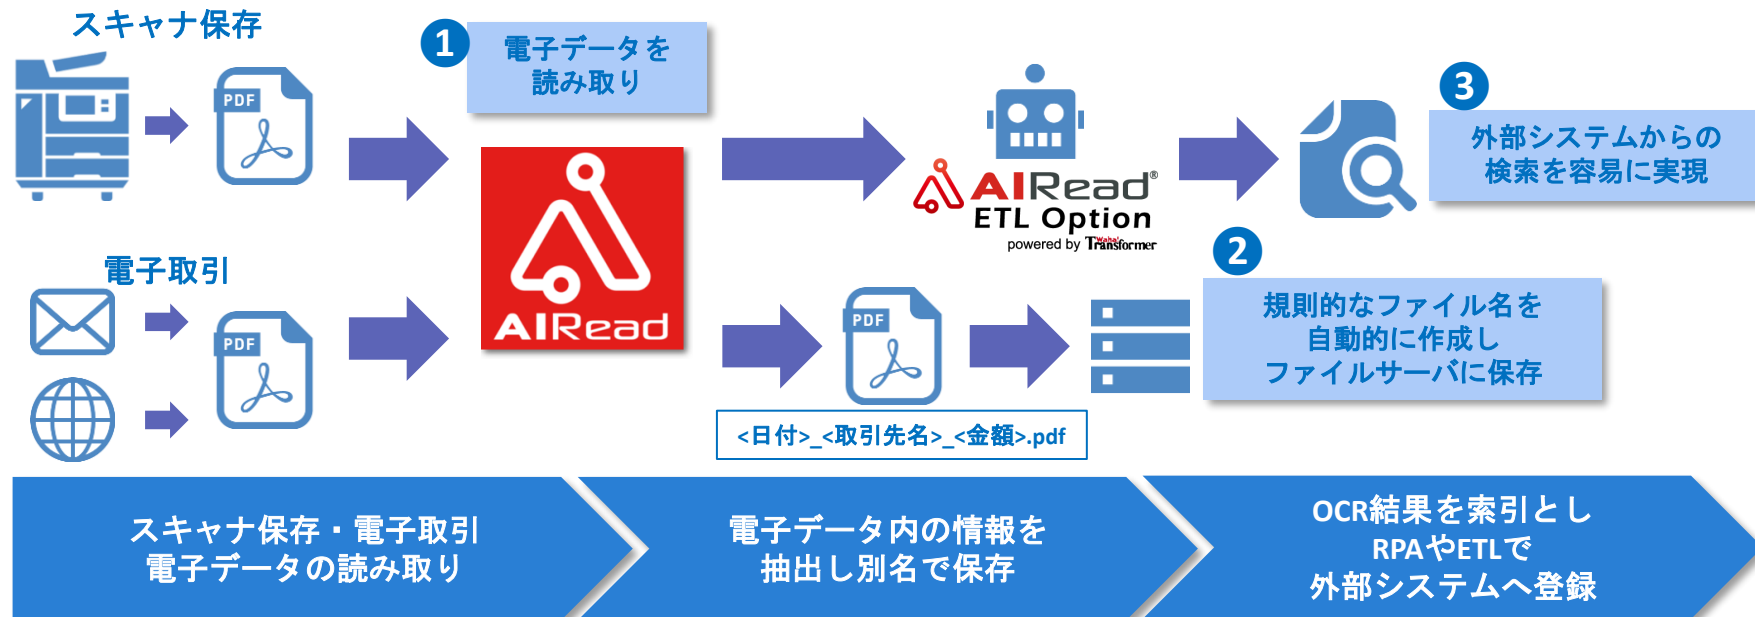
スキャナ保存

PDF

1 電子データを読み取り

AIRead

AIRead®
ETL Option
powered by Waha! Transformer

3 外部システムからの検索を容易に実現

電子取引

PDF

PDF

2 規則的なファイル名を自動的に作成しファイルサーバに保存

<日付>_<取引先名>_<金額>.pdf

スキャナ保存・電子取引
電子データの読み取り

電子データ内の情報を
抽出し別名で保存

OCR結果を索引とし
RPAやETLで
外部システムへ登録